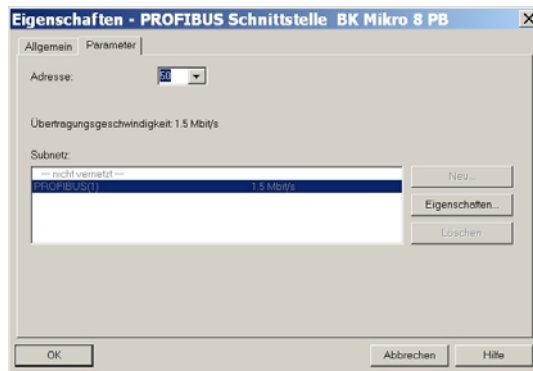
Eigenschaften - PROFIBUS Schnittstelle BK Mikro 8 PB

X

Allgemein
Parameter

Adresse:
50

Übertragungsgeschwindigkeit: 1.5 Mbit/s

Subnetz:

--- nicht vernetzt ---
PROFIBUS(1)
1.5 Mbit/s

Neu...
Eigenschaften...
Löschen

OK
Abbrechen
Hilfe